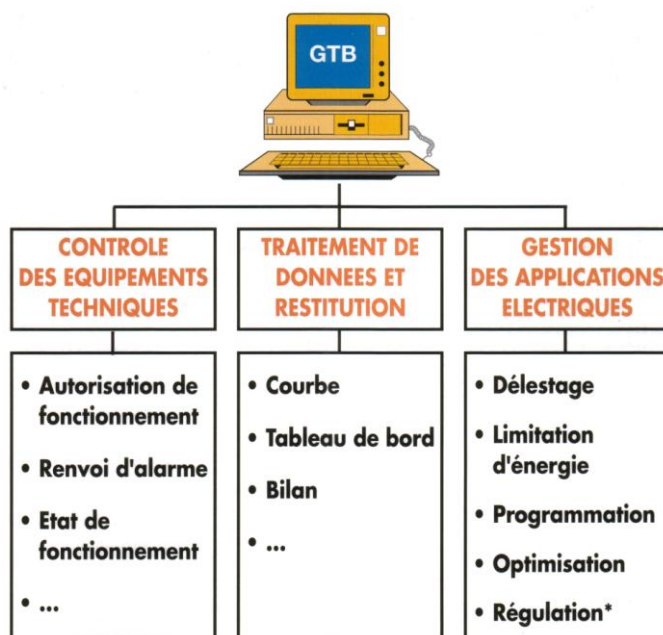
GTB

CONTROLE DES EQUIPEMENTS TECHNIQUES

• Autorisation de fonctionnement
• Renvoi d'alarme
• Etat de fonctionnement
• ...

TRAITEMENT DE DONNEES ET RESTITUTION

• Courbe
• Tableau de bord
• Bilan
• ...

GESTION DES APPLICATIONS ELECTRIQUES

• Délestage
• Limitation d'énergie
• Programmation
• Optimisation
• Régulation*